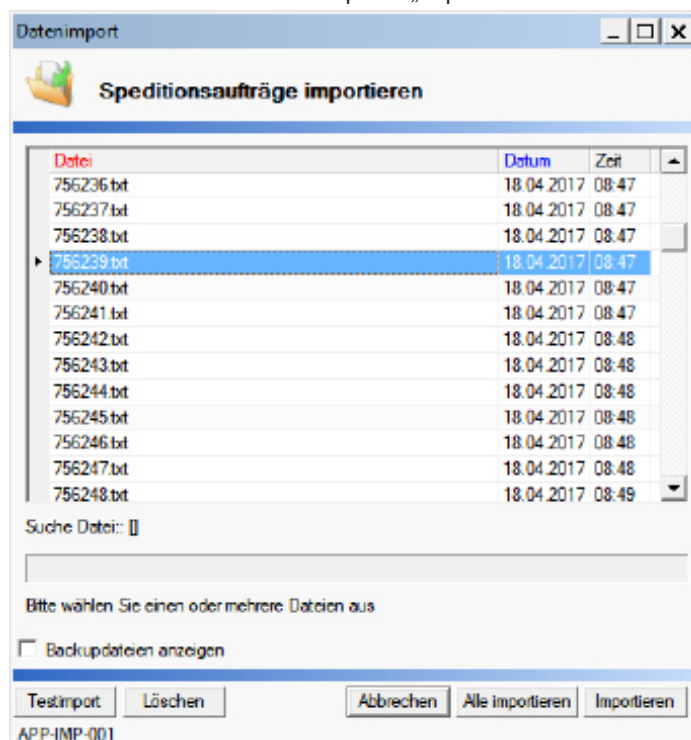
Datenimport

Speditionsaufträge importieren

| Datei | Datum | Zeit |
|---|---|---|
| 756236.txt | 18.04.2017 | 08:47 |
| 756237.txt | 18.04.2017 | 08:47 |
| 756238.txt | 18.04.2017 | 08:47 |
| 756239.txt | 18.04.2017 | 08:47 |
| 756240.txt | 18.04.2017 | 08:47 |
| 756241.txt | 18.04.2017 | 08:47 |
| 756242.txt | 18.04.2017 | 08:48 |
| 756243.txt | 18.04.2017 | 08:48 |
| 756244.txt | 18.04.2017 | 08:48 |
| 756245.txt | 18.04.2017 | 08:48 |
| 756246.txt | 18.04.2017 | 08:48 |
| 756247.txt | 18.04.2017 | 08:48 |
| 756248.txt | 18.04.2017 | 08:49 |

Suche Datei:: []

Bitte wählen Sie einen oder mehrere Dateien aus

Backupdateien anzeigen

Testimport Löschen Abbrechen Alle importieren Importieren

APP-IMP-001